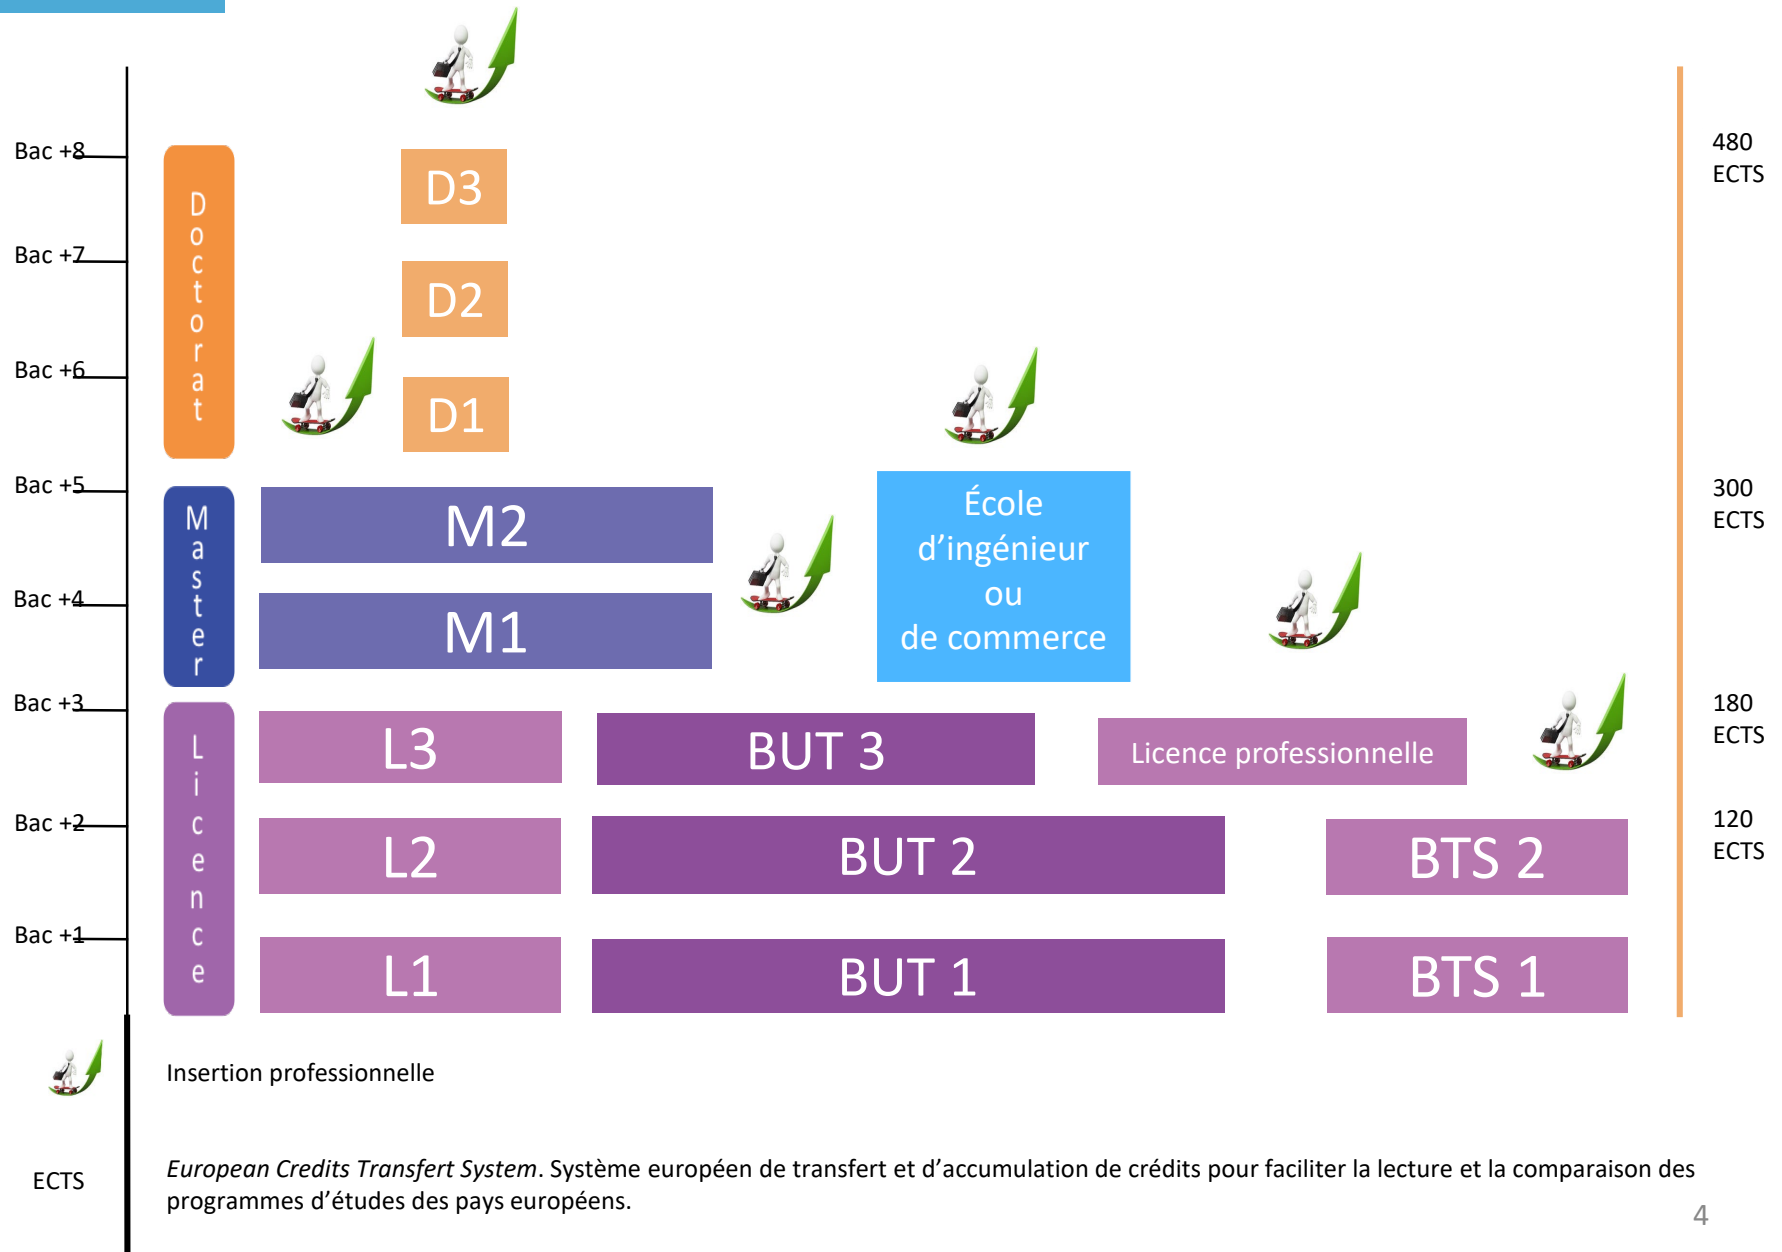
Bac +8
Bac +7
Bac +6
Bac +5
Bac +4
Bac +3
Bac +2
Bac +1

Doctorat

D3

D2

D1

480 ECTS

Master

M2

M1

École d'ingénieur ou de commerce

300 ECTS

Licence

L3

BUT 3

Licence professionnelle

180 ECTS

L2

BUT 2

BTS 2

120 ECTS

L1

BUT 1

BTS 1

Insertion professionnelle

ECTS

*European Credits Transfert System*. Système européen de transfert et d'accumulation de crédits pour faciliter la lecture et la comparaison des programmes d'études des pays européens.

4